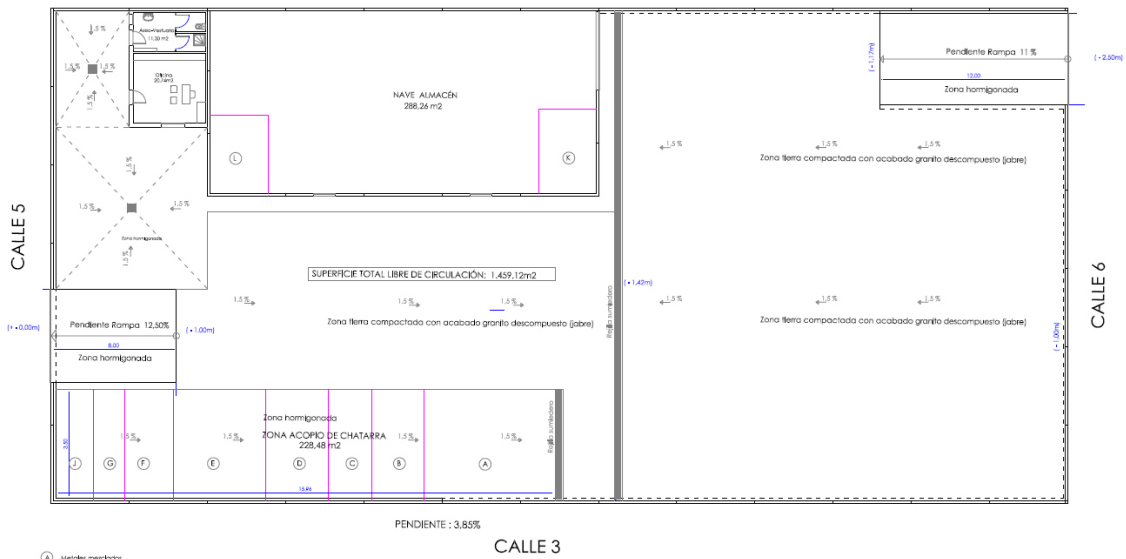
1,5 %
1,5 %
1,5 %
1,5 %
Aseo-Vestuario
11,30 m2
Oficina
20,74m2
NAVE ALMACÉN
288,26 m2
L
K
1,5 %
1,5 %
1,5 %
1,5 %
Zona hormigonada
1,5 %
CALLE 5
(+ 1,17m)
Pendiente Rampa 11 %
(+ 2,50m)
12,00
Zona hormigonada
1,5 %
1,5 %
1,5 %
Zona tierra compactada con acabado granito descompuesto (jabre)
SUPERFICIE TOTAL LIBRE DE CIRCULACIÓN: 1.459,12m2
(+ 1,42m)
Rejilla sumidero
1,5 %
1,5 %
1,5 %
1,5 %
1,5 %
1,5 %
Zona tierra compactada con acabado granito descompuesto (jabre)
Zona tierra compactada con acabado granito descompuesto (jabre)
CALLE 6
(+ 1,00m)
(+ 0,00m)
Pendiente Rampa 12,50%
(+ 1,00m)
8,00
Zona hormigonada
Zona hormigonada
ZONA ACOPIO DE CHATARRA
228,48 m2
Rejilla sumidero
1,5 %
1,5 %
1,5 %
1,5 %
3,50
J
G
F
E
D
C
B
A
15,95
PENDIENTE : 3,85%
CALLE 3
A Metales mezclados